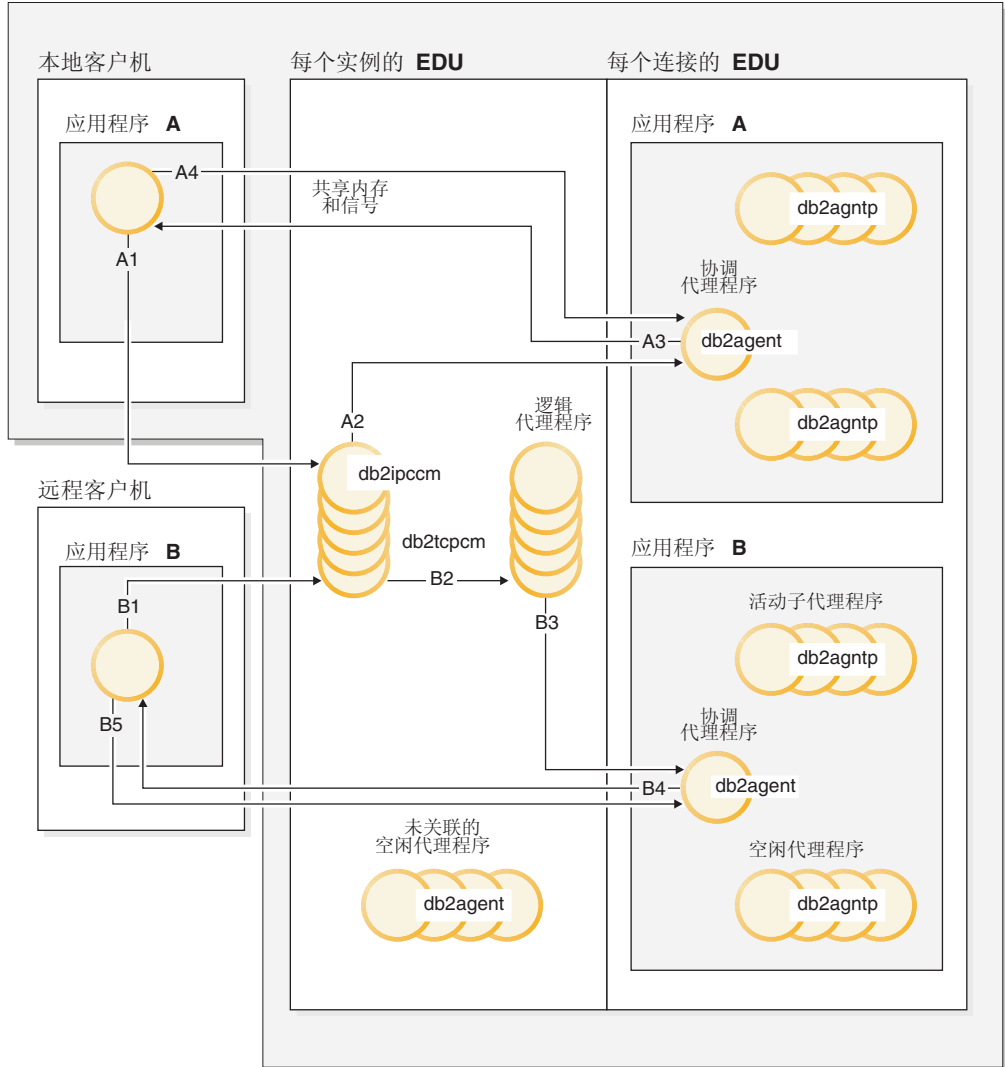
本地客户机

应用程序 A

A4

A1

共享内存和信号

每个实例的 EDU

每个连接的 EDU

应用程序 A

db2agntp

协调代理程序

A3

db2agent

db2agntp

A2

逻辑代理程序

db2ipccm

远程客户机

应用程序 B

db2tcpcm

B1

B2

B3

B5

应用程序 B

活动子代理程序

db2agntp

协调代理程序

B4

db2agent

未关联的空闲代理程序

db2agent

空闲代理程序

db2agntp